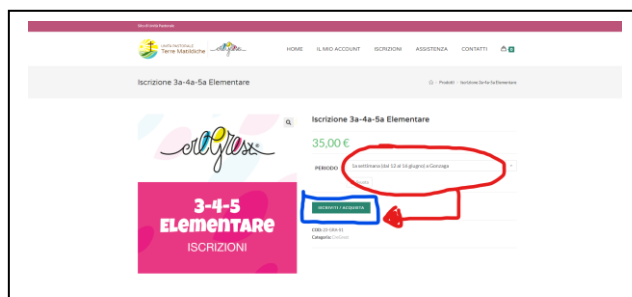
Terre Matildiche

HOME IL MIO ACCOUNT ISCRIZIONI ASSISTENZA CONTATTI

Iscrizione 3a-4a-5a Elementare

Prodotti / Iscrizione 3a-4a-5a Elementare

allegra

3-4-5 ELEMENTARE

ISCRIZIONI

Iscrizione 3a-4a-5a Elementare

35,00 €

PERIODO Settimana (dal 13 al 16 giugno) a Gonzaga

ISCRIVITI / ACQUISTA

COD: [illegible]

Categoria: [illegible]